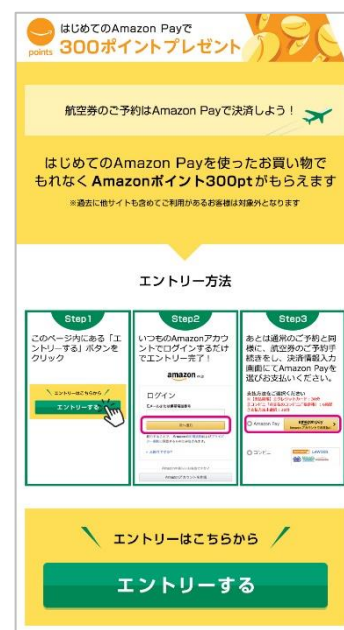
points はじめてのAmazon Payで
300ポイントプレゼント

航空券のご予約はAmazon Payで決済しよう！

はじめてのAmazon Payを使ったお買い物で もれなくAmazonポイント300ptがもらえます

※過去に他サイトも含めてご利用があるお客様は対象外となります

エントリー方法

Step1
このページ内にある「エントリーする」ボタンをクリック

エントリーはこちらから
エントリーする

Step2
いつものAmazonアカウントでログインするだけでエントリー完了！

amazon
ログイン
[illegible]
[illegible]
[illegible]

Step3
あとは通常のご予約と同様に、航空券のご予約手続きをし、決済情報入力画面にてAmazon Payを選びお支払いください。

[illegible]
Amazon Pay
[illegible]
LAWSON

エントリーはこちらから

エントリーする